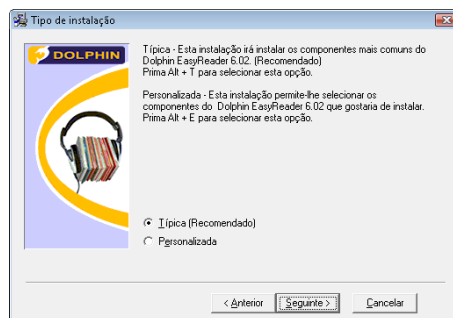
Tipo de instalação

DOLPHIN

Típica - Esta instalação irá instalar os componentes mais comuns do Dolphin EasyReader 6.02. (Recomendado)
Prima Alt + T para selecionar esta opção.

Personalizada - Esta instalação permite-lhe selecionar os componentes do Dolphin EasyReader 6.02 que gostaria de instalar.
Prima Alt + E para selecionar esta opção.

Típica (Recomendado)
Personalizada

< Anterior
Seguinte >
Cancelar